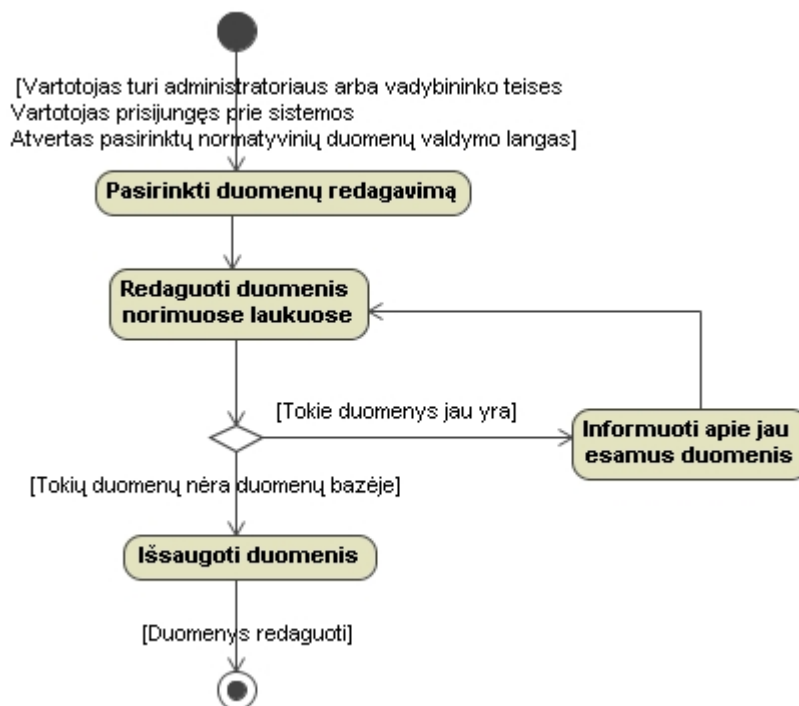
[Vartotojas turi administratoriaus arba vadybininko teises
Vartotojas prisijungęs prie sistemos
Atvertas pasirinktų normatyvinių duomenų valdymo langas]

Pasirinkti duomenų redagavimą

Redaguoti duomenis norimuose laukuose

[Tokie duomenys jau yra]

Informuoti apie jau esamus duomenis

[Tokių duomenų nėra duomenų bazėje]

Išsaugoti duomenis

[Duomenys redaguoti]